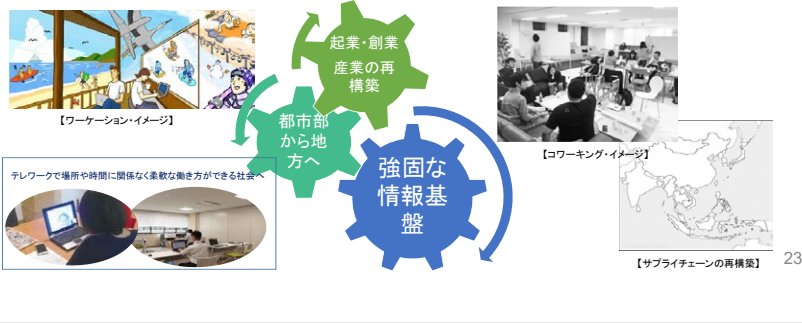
【ワーケーション・イメージ】

テレワークで場所や時間に関係なく柔軟な働き方ができる社会へ

起業・創業
産業の再構築

都市部から地方へ

強固な情報基盤

【コワーキング・イメージ】

【サプライチェーンの再構築】

23